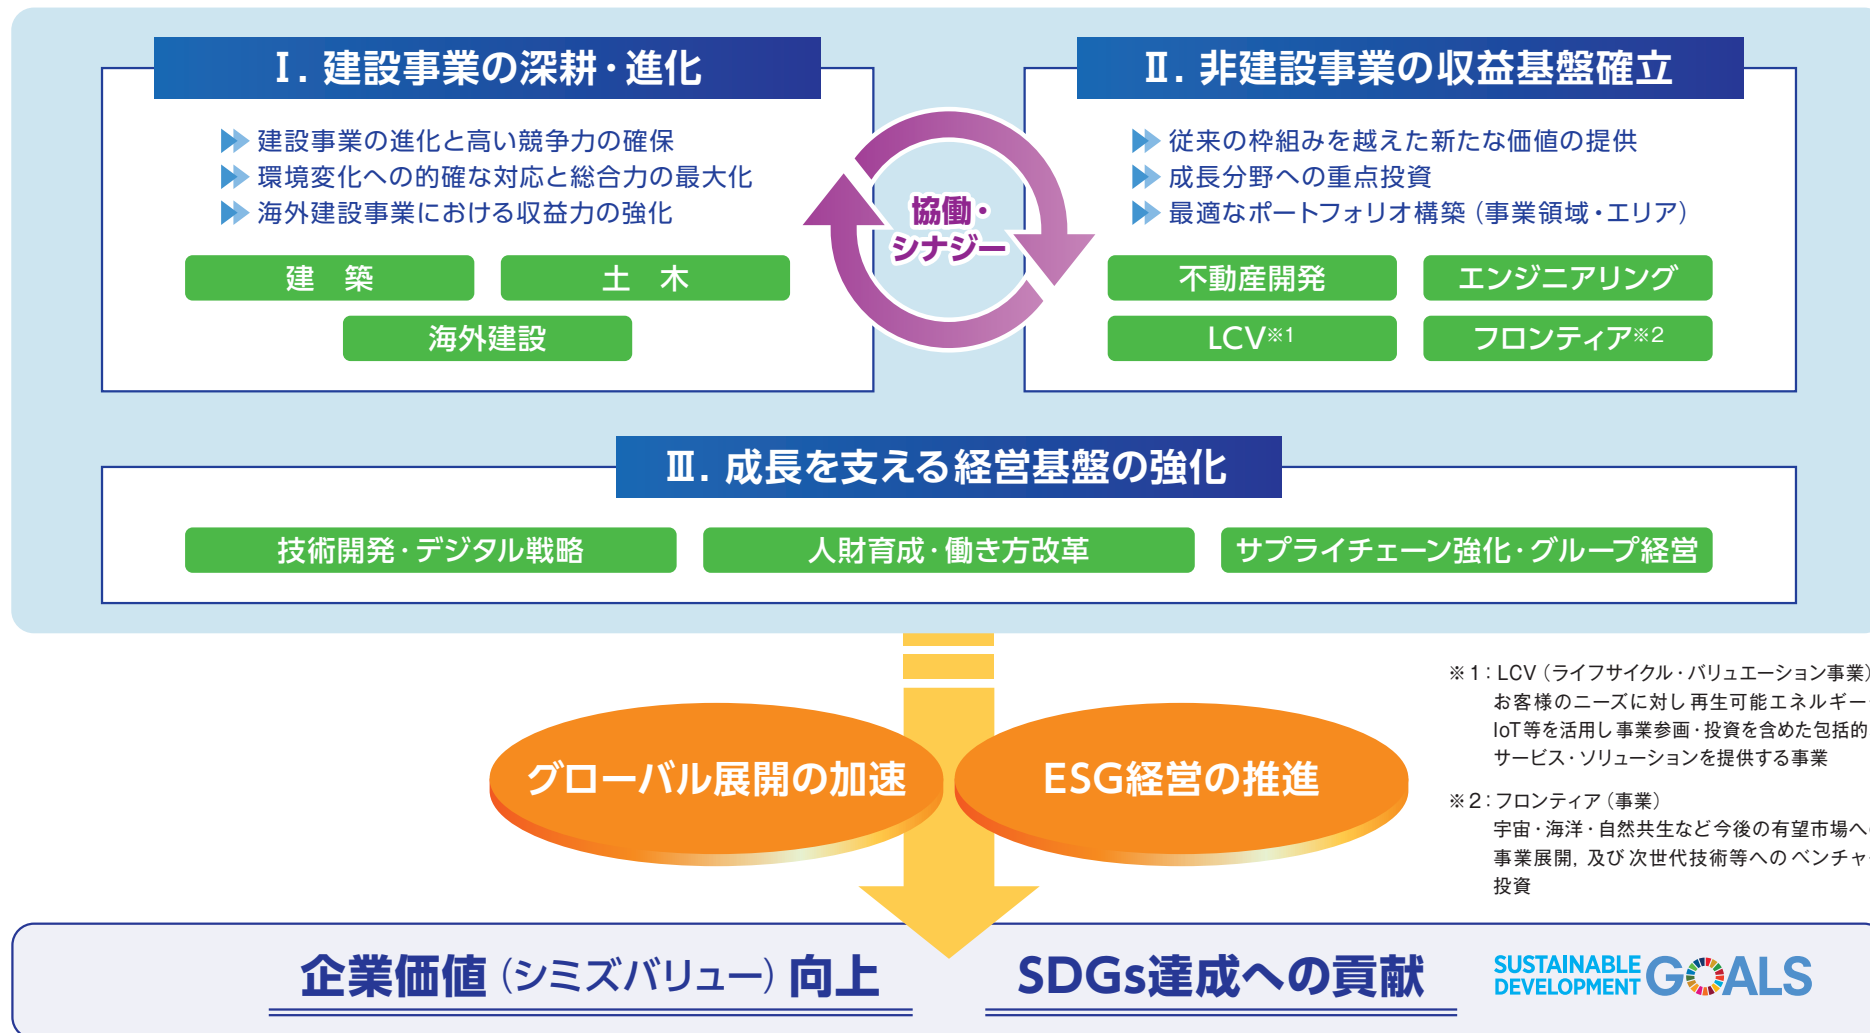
Ⅰ. 建設事業の深耕・進化

建設事業の進化と高い競争力の確保
環境変化への的確な対応と総合力の最大化
海外建設事業における収益力の強化

建 築
土 木
海外建設

協働・シナジー

Ⅱ. 非建設事業の収益基盤確立

従来の枠組みを越えた新たな価値の提供
成長分野への重点投資
最適なポートフォリオ構築（事業領域・エリア）

不動産開発
エンジニアリング
LCV※1
フロンティア※2

Ⅲ. 成長を支える経営基盤の強化

技術開発・デジタル戦略
人財育成・働き方改革
サプライチェーン強化・グループ経営

※1：LCV（ライフサイクル・バリュエーション事業
お客様のニーズに対し 再生可能エネルギー
IoT等を活用し 事業参画・投資を含めた包括的
サービス・ソリューションを提供する事業

※2：フロンティア（事業）
宇宙・海洋・自然共生など今後の有望市場へ
事業展開，及び 次世代技術等への ベンチャ
投資

グローバル展開の加速
ESG経営の推進

企業価値（シミズバリュー）向上
SDGs達成への貢献

SUSTAINABLE DEVELOPMENT GOALS